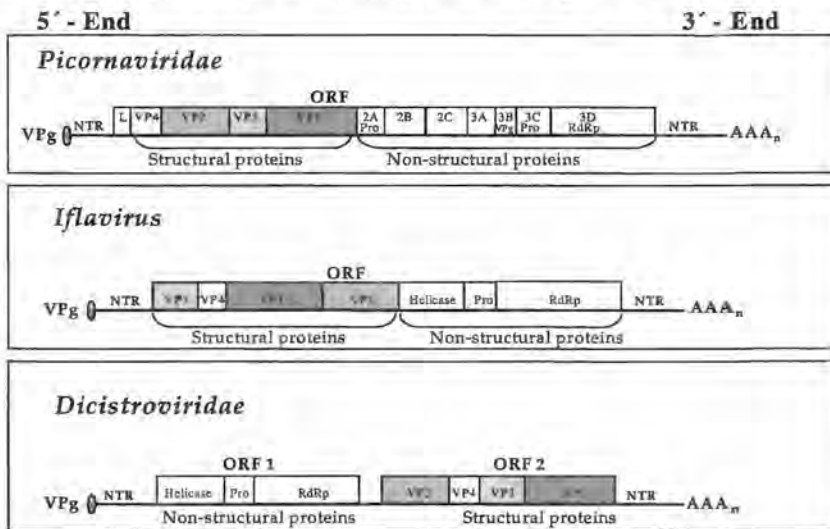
5´ - End

3´ - End

*Picornaviridae*

ORF

VPg NTR L VP4 VP2 VP3 VP1 2A Pro 2B 2C 3A 3B VPg 3C Pro 3D RdRp NTR $AAA_n$

Structural proteins

Non-structural proteins

*Iflavirus*

ORF

VPg NTR VP3 VP4 VP1 VP2 Helicase Pro RdRp NTR $AAA_n$

Structural proteins

Non-structural proteins

*Dicistroviridae*

ORF 1

ORF 2

VPg NTR Helicase Pro RdRp VP2 VP4 VP3 VP1 NTR $AAA_n$

Non-structural proteins

Structural proteins